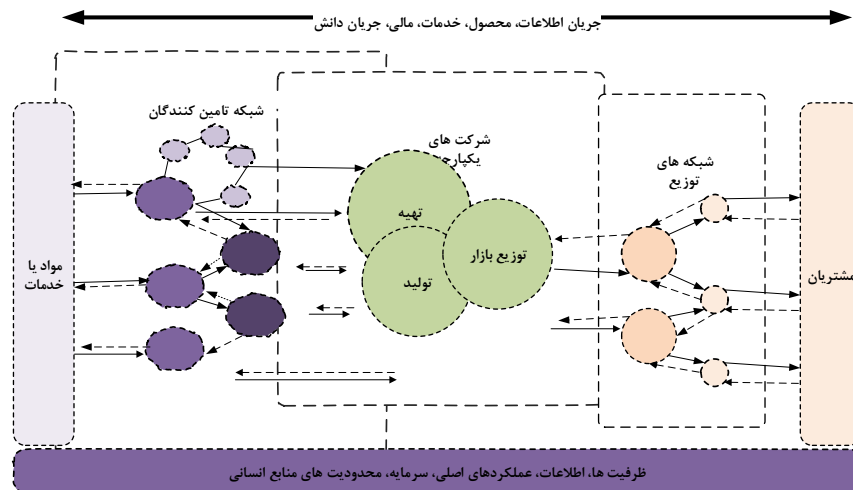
جریان اطلاعات، محصول، خدمات، مالی، جریان دانش

شبکه تامین کنندگان

شرکت های یکپارچه

شبکه های توزیع

تهیه

توزیع بازار

تولید

مواد یا خدمات

مشتریان

ظرفیت ها، اطلاعات، عملکردهای اصلی، سرمایه، محدودیت های منابع انسانی